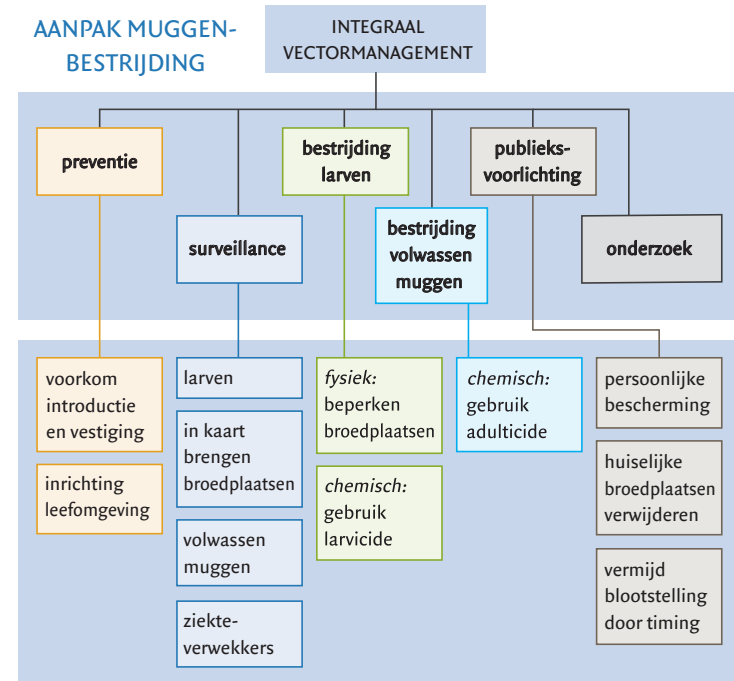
AANPAK MUGGENBESTRIJDING

INTEGRAAL VECTORMANAGEMENT

preventie

surveillance

bestrijding larven

bestrijding volwassen muggen

publieksvoorlichting

onderzoek

voorkom introductie en vestiging

inrichting leefomgeving

larven

in kaart brengen broedplaatsen

volwassen muggen

ziekteverwekkers

*fysiek:* beperken broedplaatsen

*chemisch:* gebruik larvicide

*chemisch:* gebruik adulticide

persoonlijke bescherming

huiselijke broedplaatsen verwijderen

vermijd blootstelling door timing